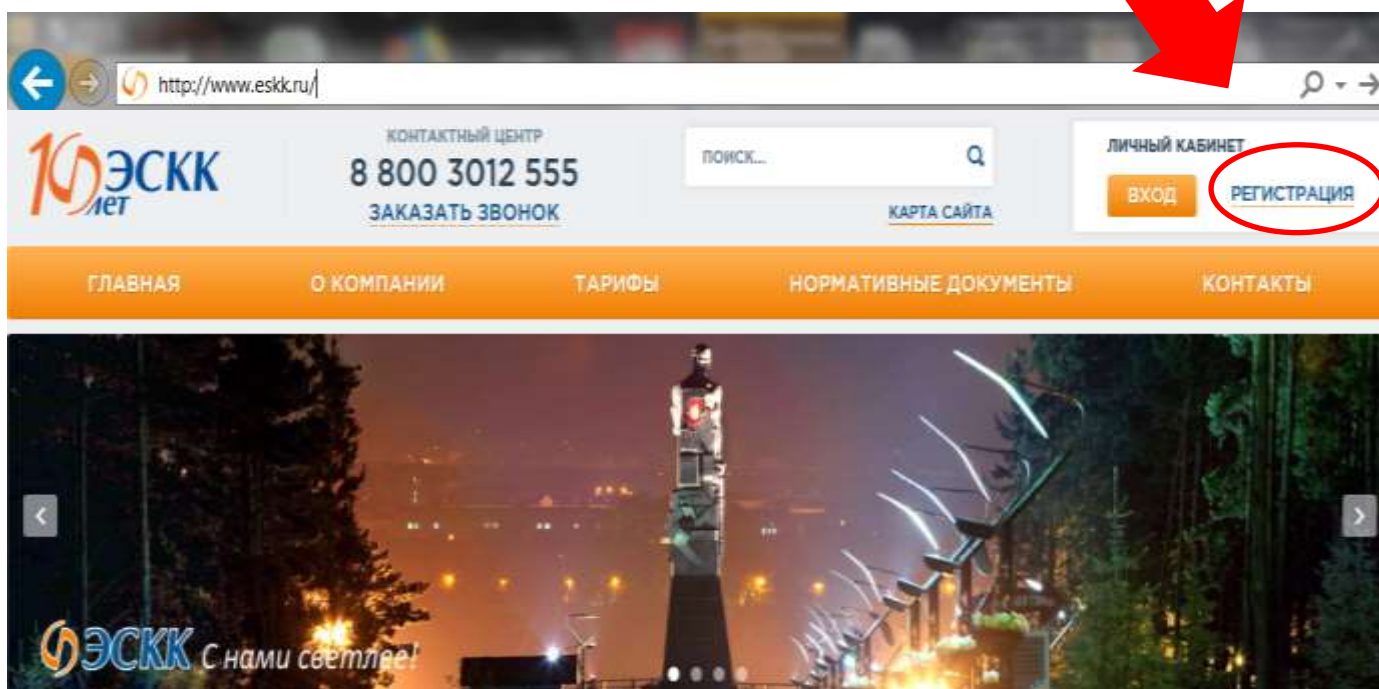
http://www.eskk.ru/

10 лет ЭСКК

КОНТАКТНЫЙ ЦЕНТР
8 800 3012 555
ЗАКАЗАТЬ ЗВОНОК

ПОИСК...

КАРТА САЙТА

ЛИЧНЫЙ КАБИНЕТ
ВХОД
РЕГИСТРАЦИЯ

ГЛАВНАЯ
О КОМПАНИИ
ТАРИФЫ
НОРМАТИВНЫЕ ДОКУМЕНТЫ
КОНТАКТЫ

ЭСКК С нами светлее!